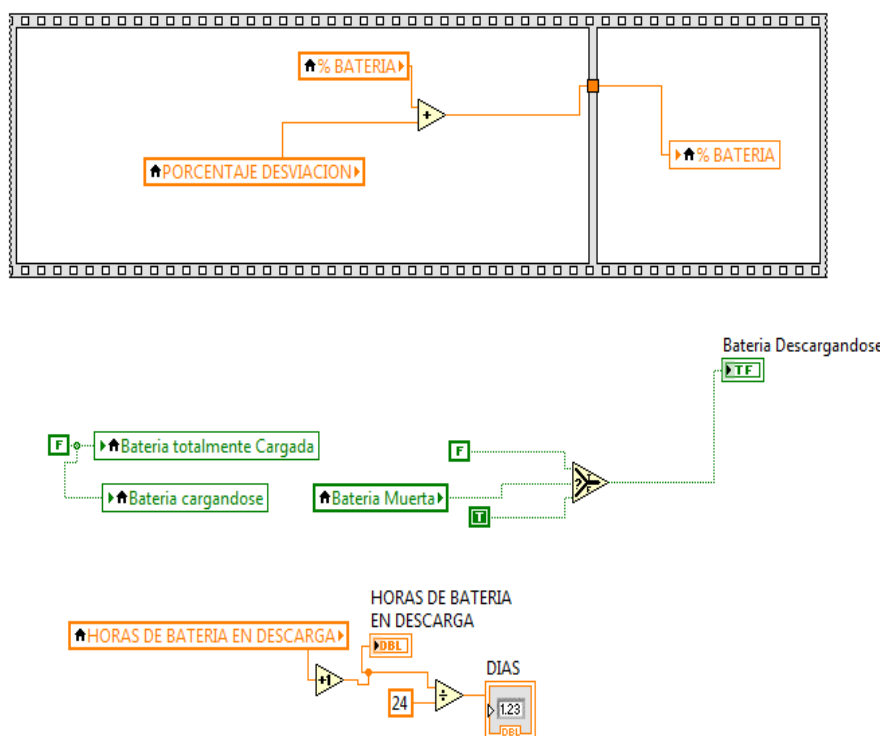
% BATERIA

+

PORCENTAJE DESVIACION

% BATERIA

Bateria Descargandose

TF

F

Bateria totalmente Cargada

Bateria cargandose

F

Bateria Muerta

T

HORAS DE BATERIA EN DESCARGA

HORAS DE BATERIA EN DESCARGA

DBL

+1

24

÷

DIAS

1.23

DBL